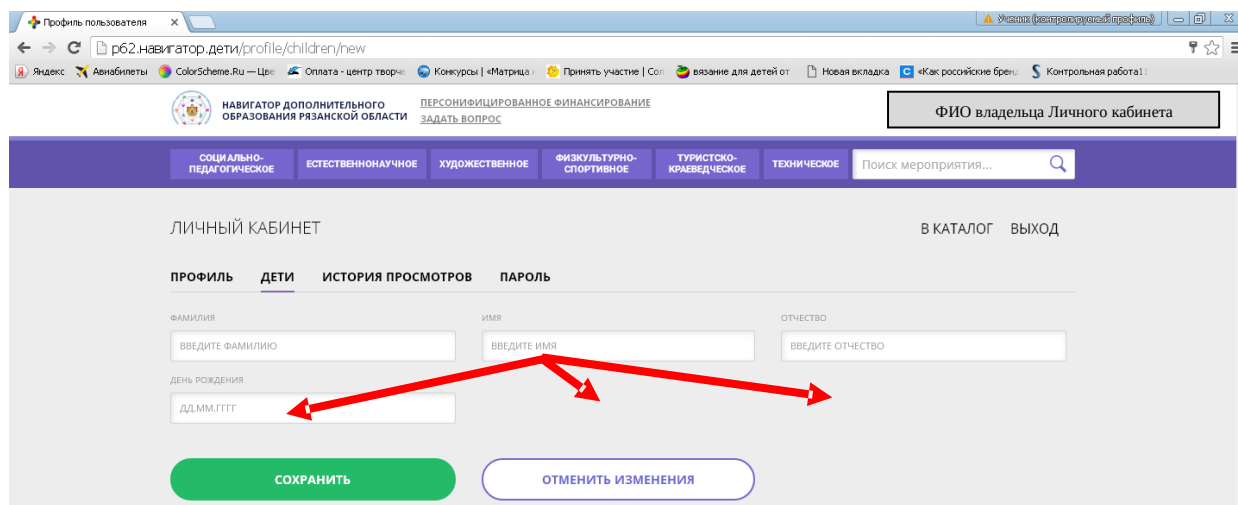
Профиль пользователя ×

Ученик (контролируемый профиль)

р62.навигатор.дети/profile/children/new

Яндекс Авиабилеты ColorScheme.Ru — Цве Оплата - центр творче Конкурсы | «Матрица Принять участие | Сол вязание для детей от Новая вкладка «Как российские бренд Контрольная работа1

НАВИГАТОР ДОПОЛНИТЕЛЬНОГО ОБРАЗОВАНИЯ РЯЗАНСКОЙ ОБЛАСТИ

ПЕРСОНИФИЦИРОВАННОЕ ФИНАНСИРОВАНИЕ
ЗАДАТЬ ВОПРОС

ФИО владельца Личного кабинета

СОЦИАЛЬНО-ПЕДАГОГИЧЕСКОЕ ЕСТЕСТВЕННОНАУЧНОЕ ХУДОЖЕСТВЕННОЕ ФИЗКУЛЬТУРНО-СПОРТИВНОЕ ТУРИСТСКО-КРАЕВЕДЧЕСКОЕ ТЕХНИЧЕСКОЕ Поиск мероприятия...

ЛИЧНЫЙ КАБИНЕТ

В КАТАЛОГ ВЫХОД

ПРОФИЛЬ ДЕТИ ИСТОРИЯ ПРОСМОТРОВ ПАРОЛЬ

ФАМИЛИЯ
ВВЕДИТЕ ФАМИЛИЮ

ИМЯ
ВВЕДИТЕ ИМЯ

ОТЧЕСТВО
ВВЕДИТЕ ОТЧЕСТВО

ДЕНЬ РОЖДЕНИЯ
ДД.ММ.ГГГГ

СОХРАНИТЬ

ОТМЕНИТЬ ИЗМЕНЕНИЯ